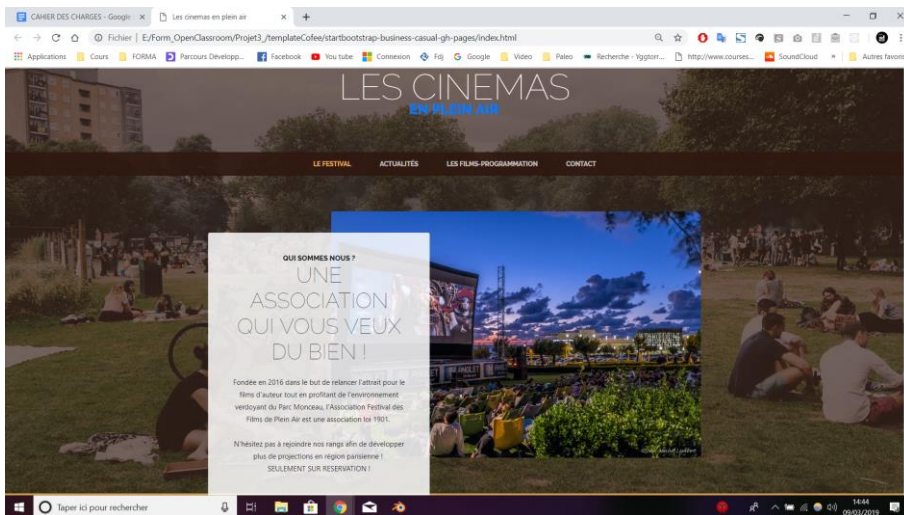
CAHIER DES CHARGES - Googl ×
Les cinemas en plein air ×
+

Fichier | E:/Form_OpenClassroom/Projet3_/templateCofee/startbootstrap-business-casual-gh-pages/index.html

Applications
Cours
FORMA
Parcours Développ...
Facebook
You tube
Connexion
Fdj
Google
Video
Paleo
Recherche - Yggtorr...
http://www.courses...
SoundCloud
»
Autres favoris

LES CINEMAS
EN PLEIN AIR

LE FESTIVAL
ACTUALITÉS
LES FILMS-PROGRAMMATION
CONTACT

QUI SOMMES NOUS ?
UNE ASSOCIATION QUI VOUS VEUX DU BIEN !

Fondée en 2016 dans le but de relancer l'attrait pour le films d'auteur tout en profitant de l'environnement verdoyant du Parc Monceau, l'Association Festival des Films de Plein Air est une association loi 1901.

N'hésitez pas à rejoindre nos rangs afin de developper plus de projections en région parisienne !
SEULEMENT SUR RESERVATION !

Taper ici pour rechercher

14:44
09/03/2019